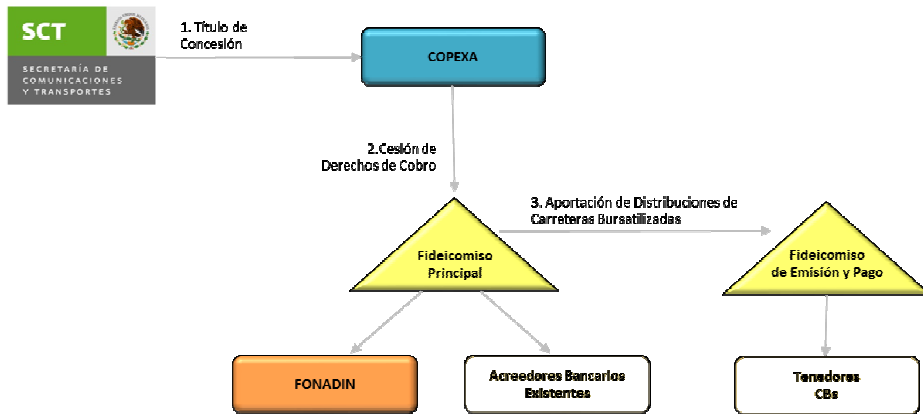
SCT

SECRETARÍA DE COMUNICACIONES Y TRANSPORTES

1. Título de Concesión

COPEXA

2.Cesión de Derechos de Cobro

3. Aportación de Distribuciones de Carreteras Bursatilizadas

Fideicomiso Principal

Fideicomiso de Emisión y Pago

FONADIN

Acreedores Bancarios Existentes

Tenedores CBs